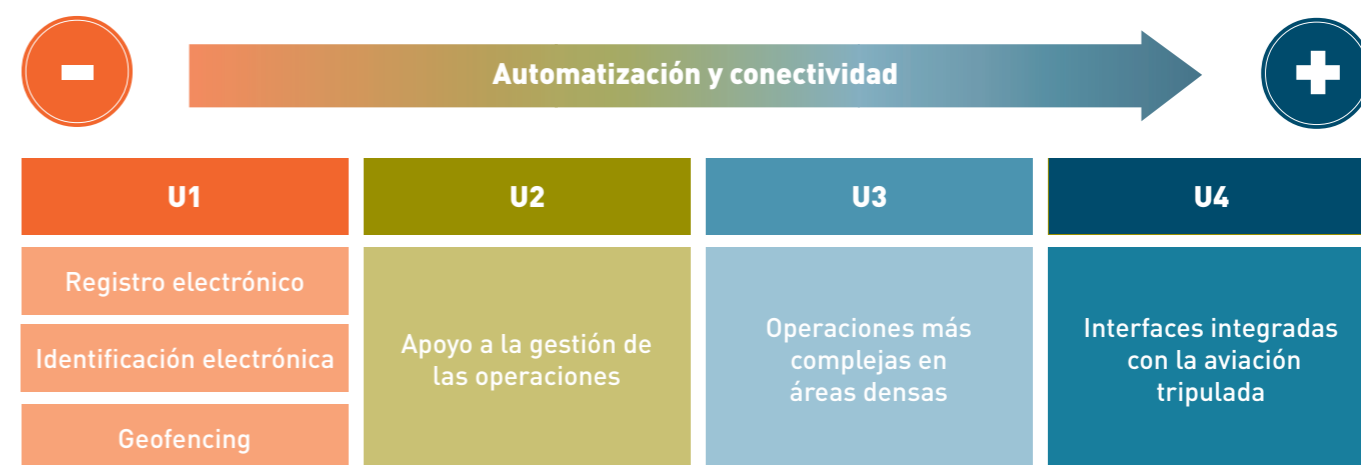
Automatización y conectividad

| U1 | U2 | U3 | U4 |
|---|---|---|---|
| Registro electrónico<br>Identificación electrónica<br>Geofencing | Apoyo a la gestión de las operaciones | Operaciones más complejas en áreas densas | Interfaces integradas con la aviación tripulada |